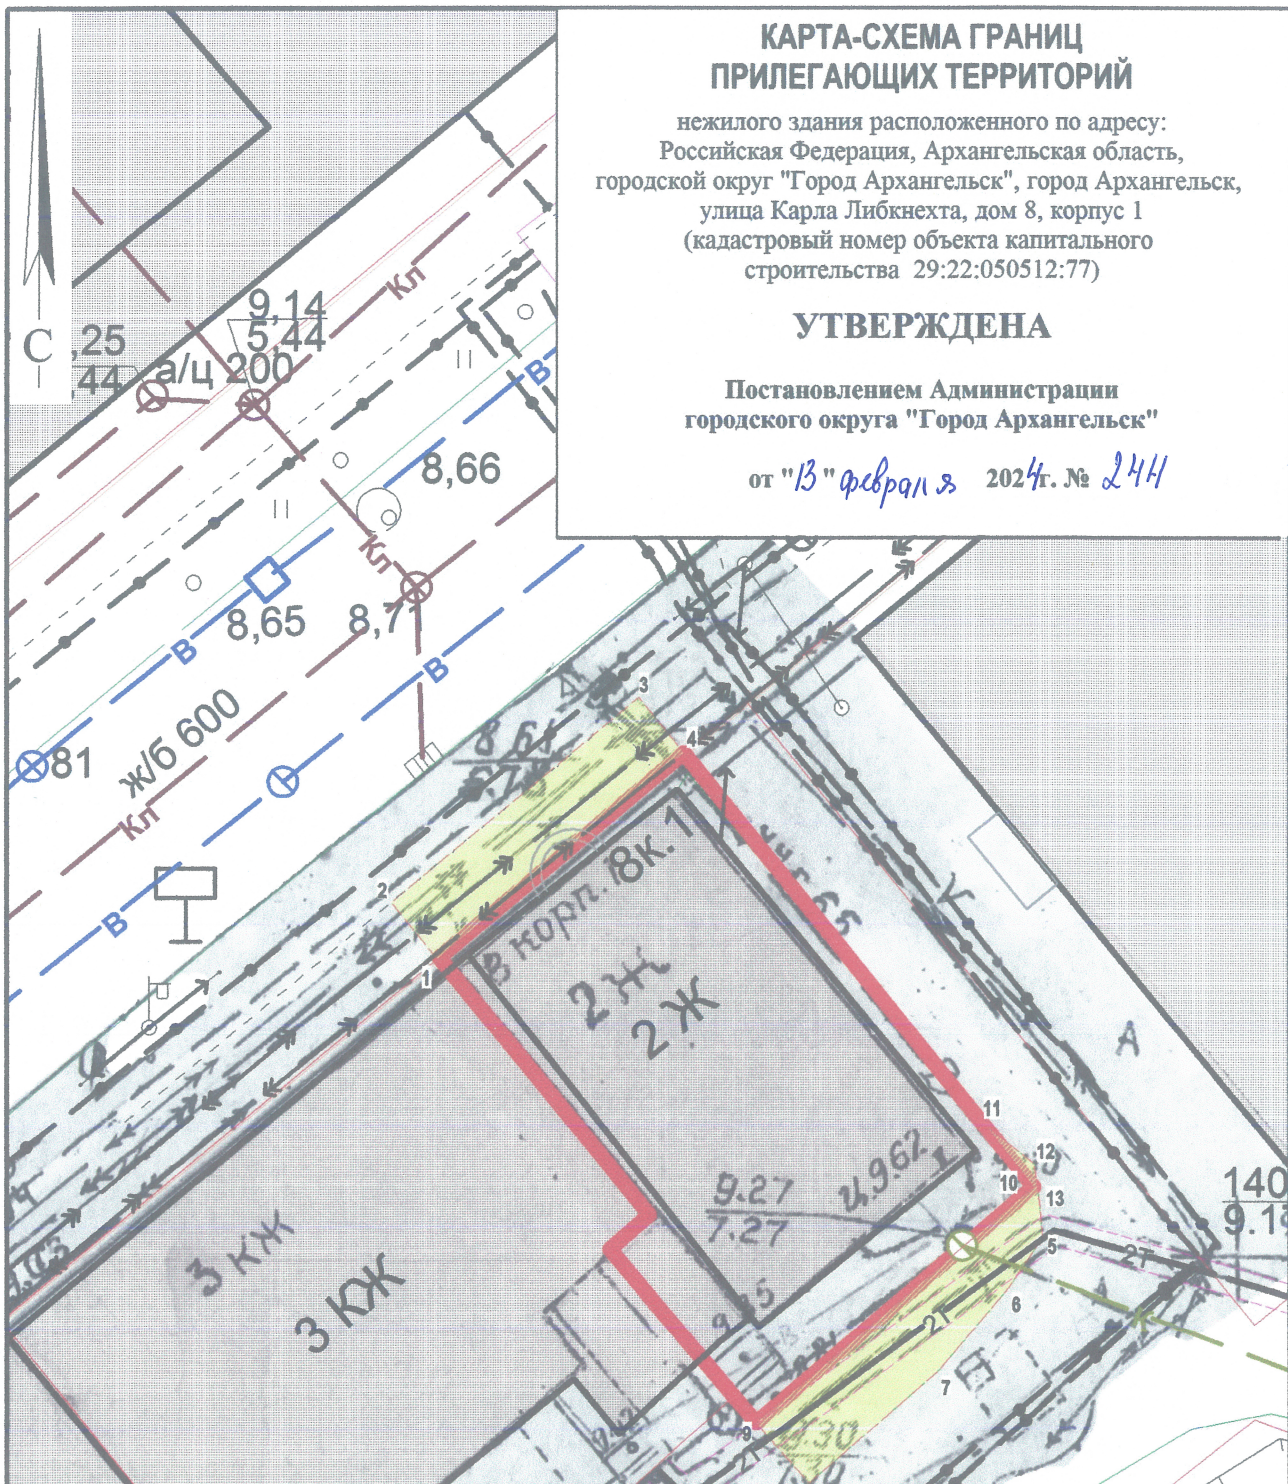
КАРТА-СХЕМА ГРАНИЦ ПРИЛЕГАЮЩИХ ТЕРРИТОРИЙ

нежилого здания расположенного по адресу: Российская Федерация, Архангельская область, городской округ "Город Архангельск", город Архангельск, улица Карла Либкнехта, дом 8, корпус 1 (кадастровый номер объекта капитального строительства 29:22:050512:77)

УТВЕРЖДЕНА

Постановлением Администрации городского округа "Город Архангельск"

от "13" февраля 2024г. № 244

С
,25
,44
а/ц 200
9,14
5,44
Кл
В
8,66
Кл
8,65
8,7
В
В
ж/б 600
81
Кл
В
3
4
2
1
8к. 1
в корп.
2Ж
2Ж
11
12
10
13
5
6
7
8
9
9.27
7.27
4.96
3КЖ
3КЖ
А
140
9.1